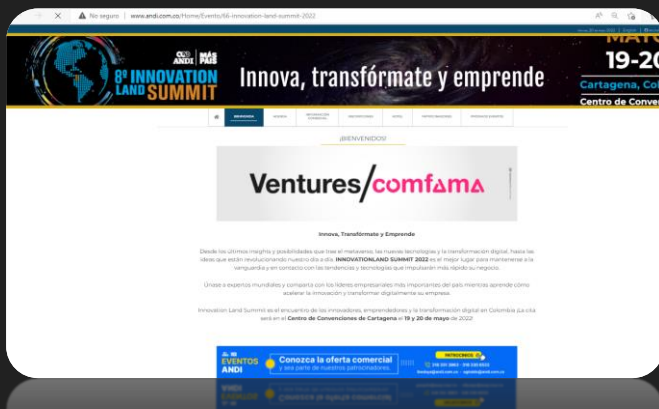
No seguro | www.andi.com.co/Home/Evento/66-innovation-land-summit-2022

ANDI MÁS PAÍS
8º INNOVATION LAND SUMMIT
Innova, transfórmate y emprende
19-20
Cartagena, Co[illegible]
Centro de Conven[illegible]

BIENVENIDA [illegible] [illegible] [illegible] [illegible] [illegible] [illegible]

¡BIENVENIDOS!

Ventures/comfama

Innova, Transfórmate y Emprende

Desde los últimos meghs y posibilidades que trae el metaverso, las nuevas tecnologías y la transformación digital, hasta las ideas que están revolucionando nuestro día a día. INNOVATIONLAND SUMMIT 2022 es el mejor lugar para mantenerse a la vanguardia y en contacto con las tendencias y tecnologías que impulsarán más rápido su negocio.

Únase a expertos mundiales y comparta con los líderes empresariales más importantes del país mientras aprende cómo acelerar la innovación y transformar digitalmente su empresa.

Innovation Land Summit es el encuentro de los innovadores, emprendedores y la transformación digital en Colombia. ¡La cita será en el Centro de Convenciones de Cartagena el 19 y 20 de mayo de 2022!

EVENTOS ANDI
Conozca la oferta comercial y sea parte de nuestros patrocinadores.
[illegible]